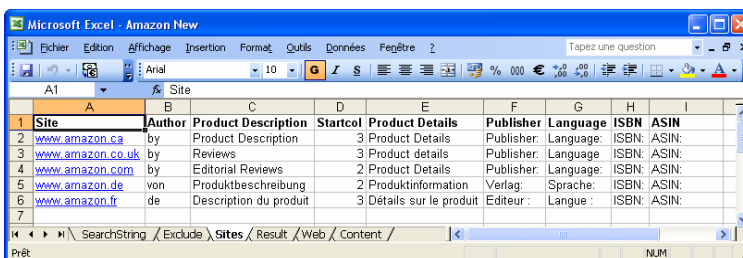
Microsoft Excel - Amazon New

Fichier Edition Affichage Insertion Format Outils Données Fenêtre ?

Tapez une question

Arial 10 G I S % 000 €

A1 fx Site

| | A | B | C | D | E | F | G | H | I |
|---|---|---|---|---|---|---|---|---|---|
| 1 | Site | Author | Product Description | Startcol | Product Details | Publisher | Language | ISBN | ASIN |
| 2 | www.amazon.ca | by | Product Description | 3 | Product Details | Publisher: | Language: | ISBN: | ASIN: |
| 3 | www.amazon.co.uk | by | Reviews | 3 | Product details | Publisher: | Language | ISBN: | ASIN: |
| 4 | www.amazon.com | by | Editorial Reviews | 2 | Product Details | Publisher: | Language: | ISBN: | ASIN: |
| 5 | www.amazon.de | von | Produktbeschreibung | 2 | Produktinformation | Verlag: | Sprache: | ISBN: | ASIN: |
| 6 | www.amazon.fr | de | Description du produit | 3 | Détails sur le produit | Editeur : | Langue : | ISBN: | ASIN: |
| 7 | | | | | | | | | |

SearchString Exclude Sites Result Web Content

Prêt NUM